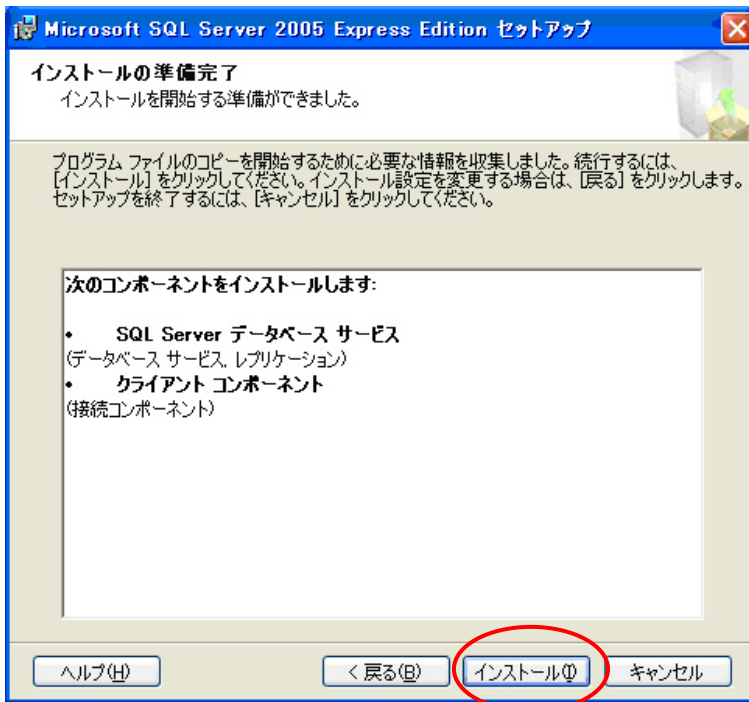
Microsoft SQL Server 2005 Express Edition セットアップ

インストールの準備完了
インストールを開始する準備ができました。

プログラム ファイルのコピーを開始するために必要な情報を収集しました。続行するには、[インストール] をクリックしてください。インストール設定を変更する場合は、[戻る] をクリックします。セットアップを終了するには、[キャンセル] をクリックしてください。

次のコンポーネントをインストールします:

• SQL Server データベース サービス
(データベース サービス, レプリケーション)
• クライアント コンポーネント
(接続コンポーネント)

ヘルプ(H) < 戻る(B) インストール(I) キャンセル